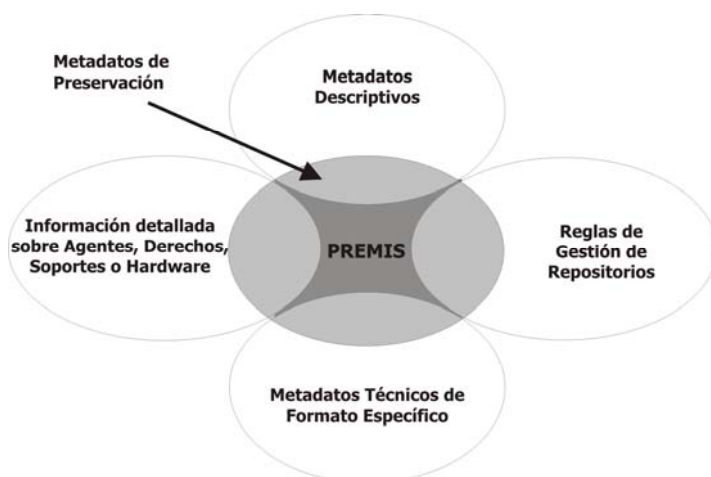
Metadatos de Preservación

Metadatos Descriptivos

Información detallada sobre Agentes, Derechos, Soportes o Hardware

PREMIS

Reglas de Gestión de Repositorios

Metadatos Técnicos de Formato Específico